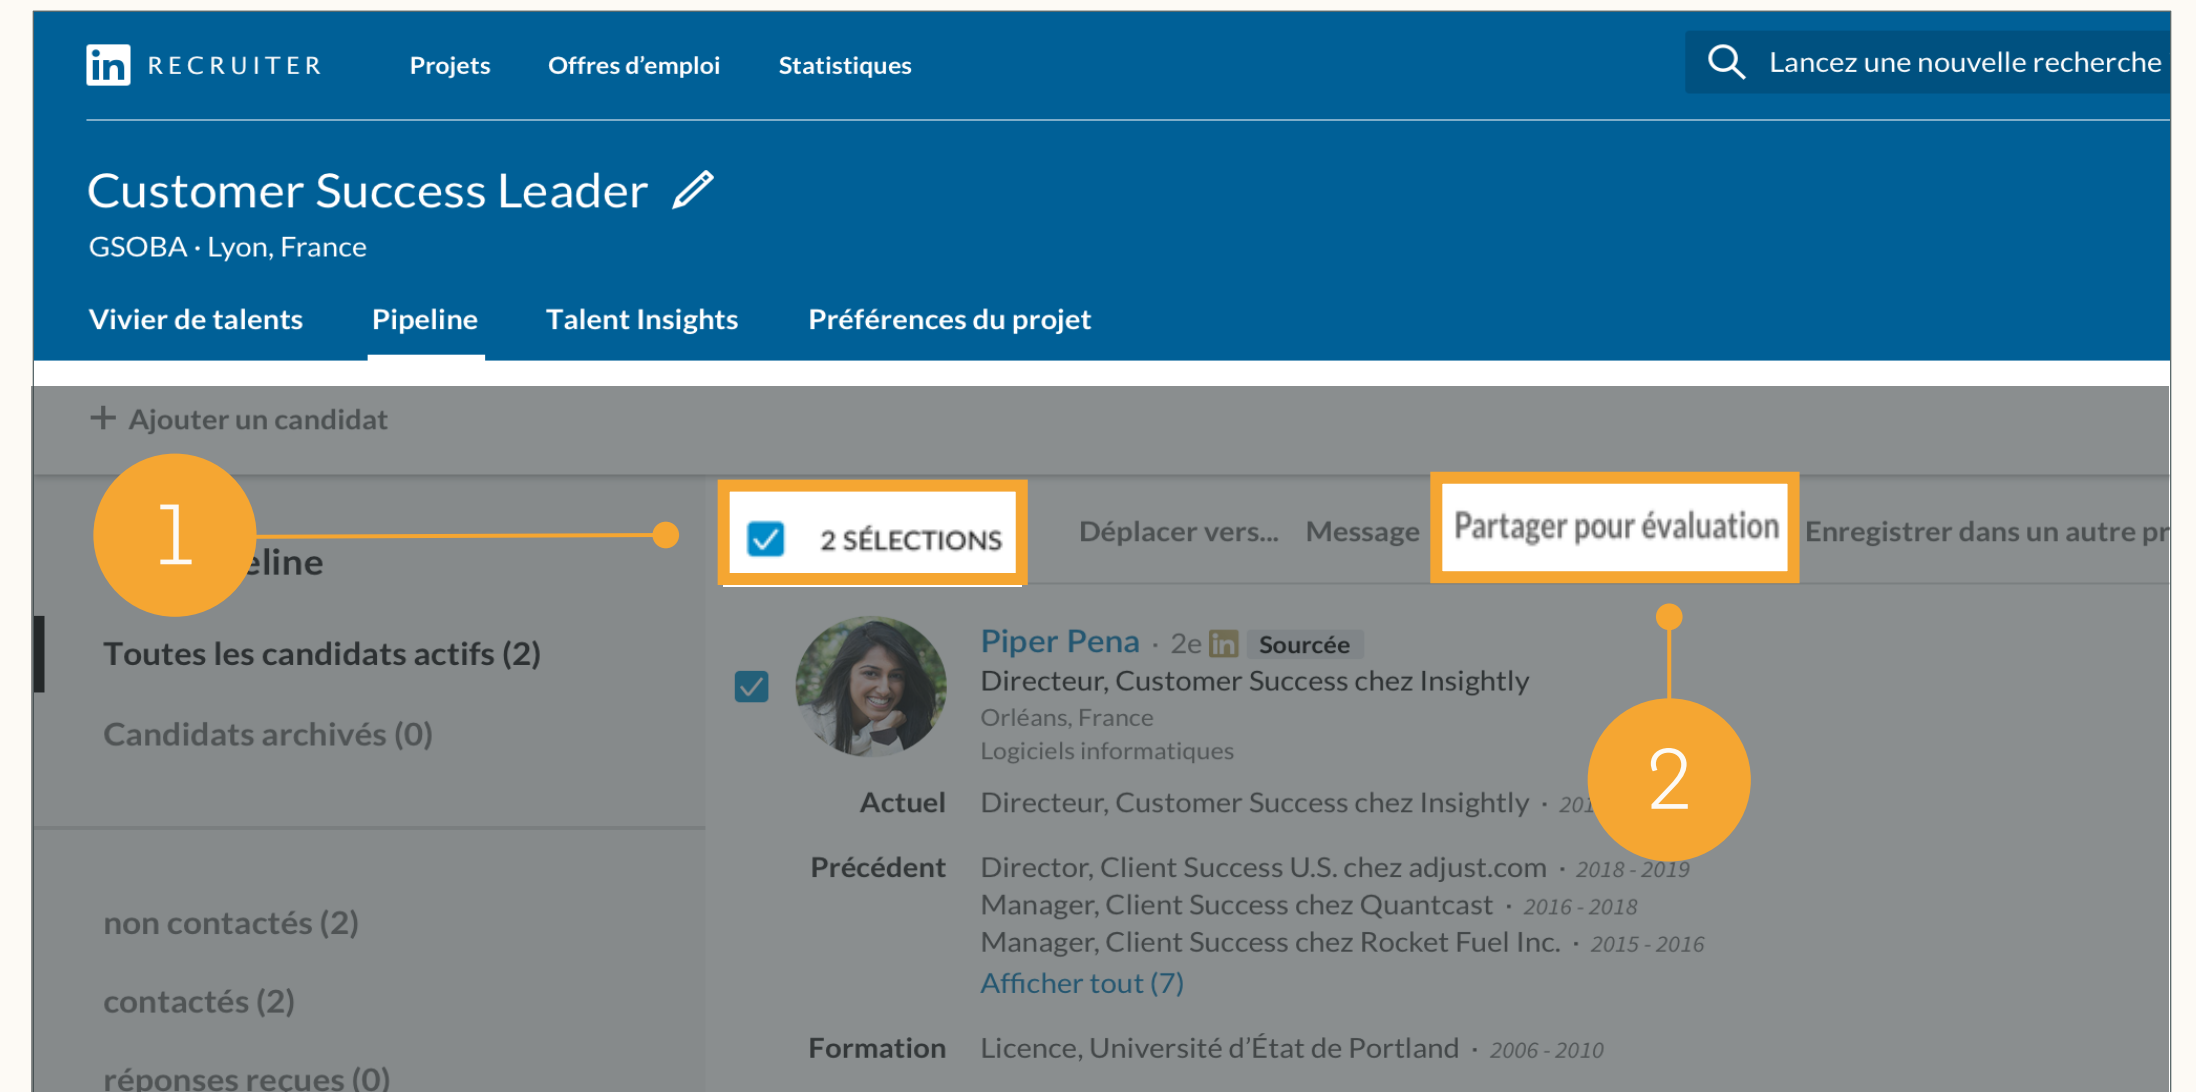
in RECRUITER Projets Offres d'emploi Statistiques

Lancez une nouvelle recherche

Customer Success Leader

GSOBA · Lyon, France

Vivier de talents Pipeline Talent Insights Préférences du projet

+ Ajouter un candidat

1

2 SÉLECTIONS

Déplacer vers... Message Partager pour évaluation Enregistrer dans un autre pr

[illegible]eline

Toutes les candidats actifs (2)

Candidats archivés (0)

non contactés (2)

contactés (2)

réponses reçues (0)

Piper Pena · 2e in Sourcée

Directeur, Customer Success chez Insightly

Orléans, France

Logiciels informatiques

2

Actuel Directeur, Customer Success chez Insightly · 201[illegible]

Précédent Director, Client Success U.S. chez adjust.com · 2018 - 2019

Manager, Client Success chez Quantcast · 2016 - 2018

Manager, Client Success chez Rocket Fuel Inc. · 2015 - 2016

Afficher tout (7)

Formation Licence, Université d'État de Portland · 2006 - 2010